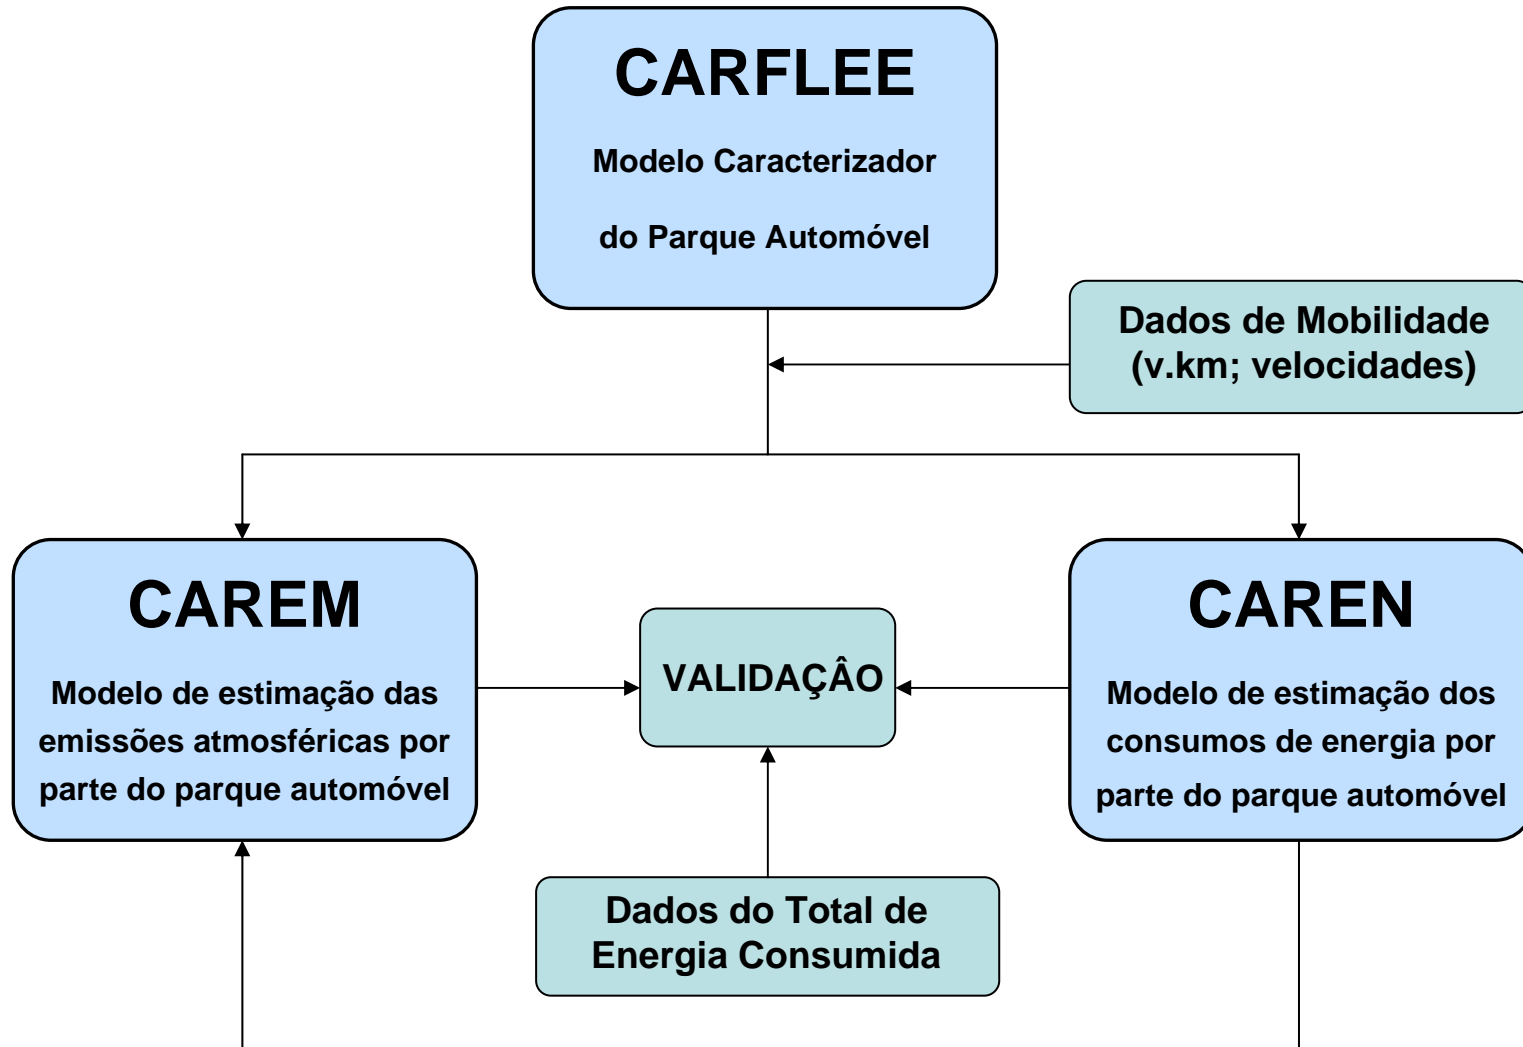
CARFLEE

Modelo Caracterizador

do Parque Automóvel

Dados de Mobilidade (v.km; velocidades)

CAREM

Modelo de estimação das emissões atmosféricas por parte do parque automóvel

VALIDAÇÂO

CAREN

Modelo de estimação dos consumos de energia por parte do parque automóvel

Dados do Total de Energia Consumida